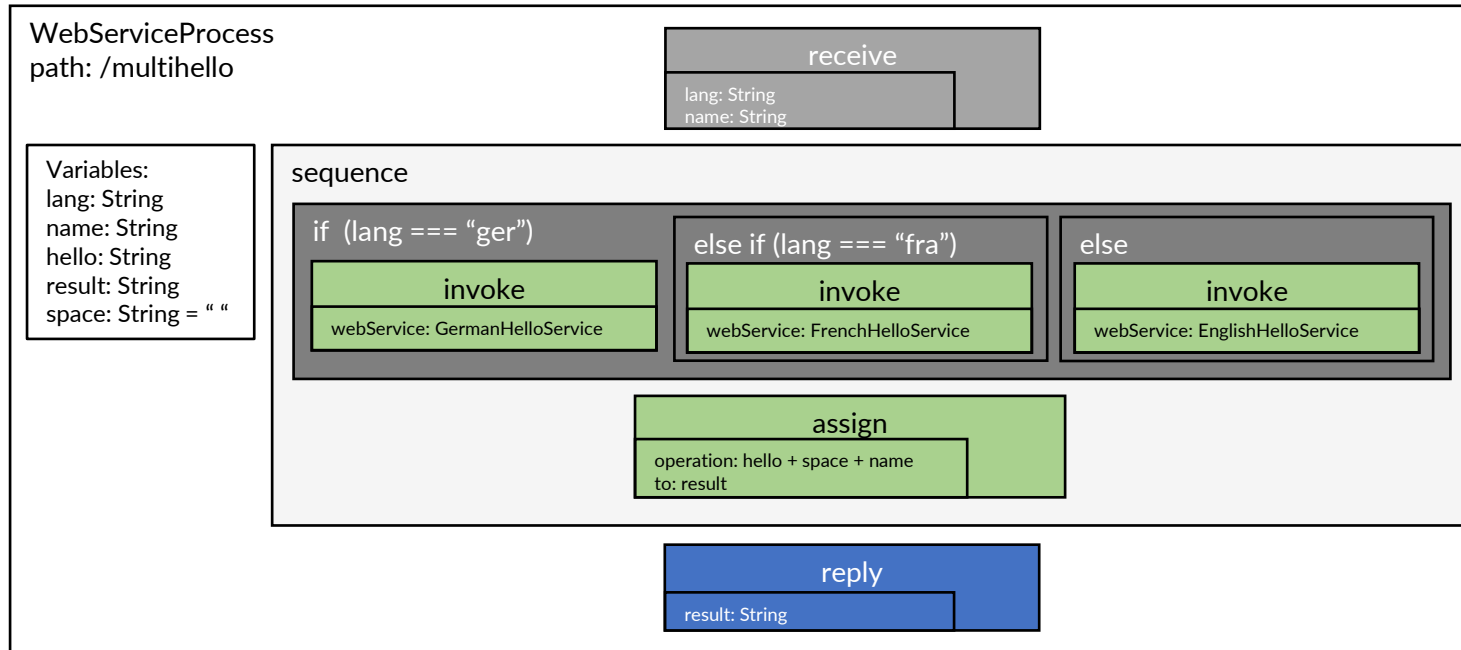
WebServiceProcess
path: /multihello

receive

lang: String
name: String

Variables:
lang: String
name: String
hello: String
result: String
space: String = " "

sequence

if (lang === "ger")

invoke

webService: GermanHelloService

else if (lang === "fra")

invoke

webService: FrenchHelloService

else

invoke

webService: EnglishHelloService

assign

operation: hello + space + name
to: result

reply

result: String